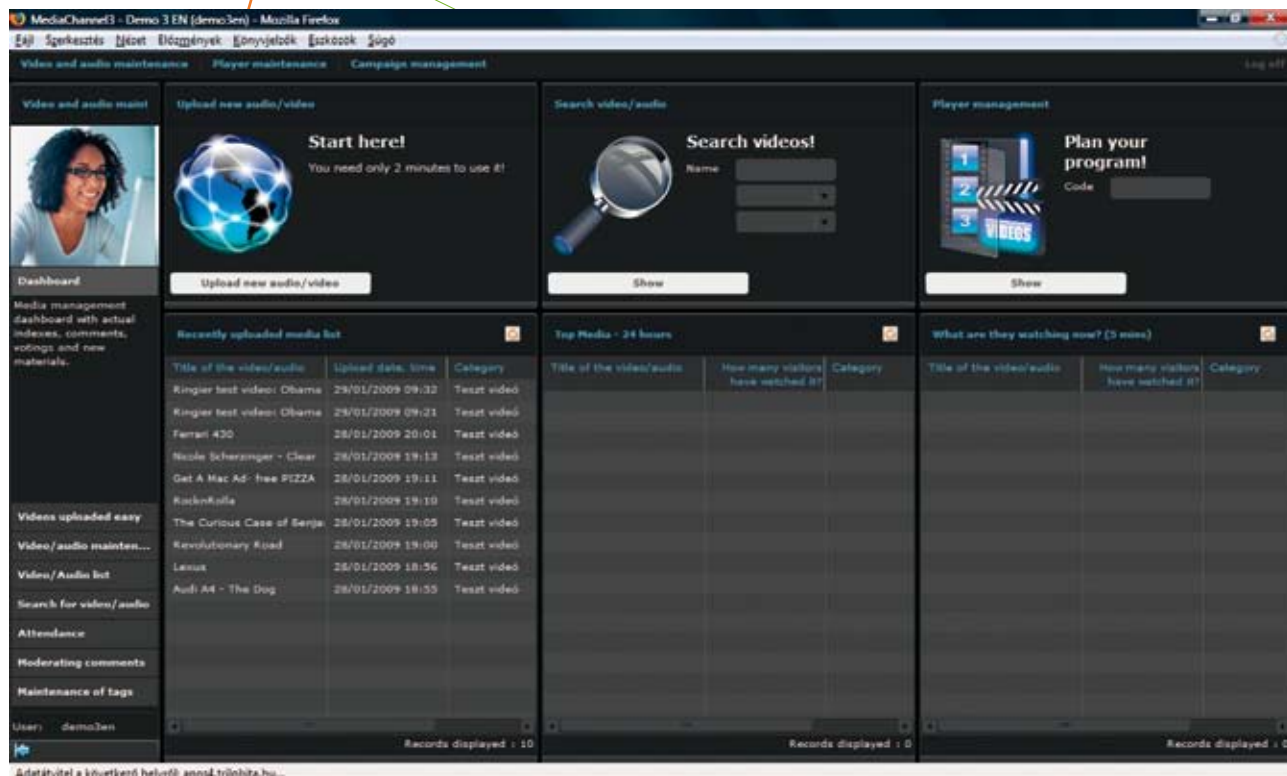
MediaChannel3 - Demo 3 EN (demo3en) - Mozilla Firefox

Fájl Szerkesztés Nézet Előzmények Könyvjelzők Eszközök Súgó

Video and audio maintenance Player maintenance Campaign management Log off

Video and audio maint

Dashboard

Media management dashboard with actual indexes, comments, votings and new materials.

Videos uploaded easy
Video/audio mainten...
Video/Audio list
Search for video/audio
Attendance
Moderating comments
Maintenance of tags

User: demo3en

Upload new audio/video

Start here!

You need only 2 minutes to use it!

Upload new audio/video

Search video/audio

Search videos!

Name

Show

Player management

Plan your program!

Code

Show

Recently uploaded media list

| Title of the video/audio | Upload date, time | Category |
|---|---|---|
| Ringier test video: Obama | 29/01/2009 09:32 | Teszt videó |
| Ringier test video: Obama | 29/01/2009 09:21 | Teszt videó |
| Ferrari 430 | 28/01/2009 20:01 | Teszt videó |
| Nicole Scherzinger - Clear | 28/01/2009 19:13 | Teszt videó |
| Get A Mac Ad- free PIZZA | 28/01/2009 19:11 | Teszt videó |
| RocknRolla | 28/01/2009 19:10 | Teszt videó |
| The Curious Case of Benja | 28/01/2009 19:05 | Teszt videó |
| Revolutionary Road | 28/01/2009 19:00 | Teszt videó |
| Lexus | 28/01/2009 18:56 | Teszt videó |
| Audi A4 - The Dog | 28/01/2009 18:55 | Teszt videó |

Records displayed : 10

Top Media - 24 hours

| Title of the video/audio | How many visitors have watched it? | Category |
|---|---|---|

Records displayed : 0

What are they watching now? (5 mins)

| Title of the video/audio | How many visitors have watched it? | Category |
|---|---|---|

Records displayed : 0

Adatátvitel a következő helyről: apps4.trilobita.hu...